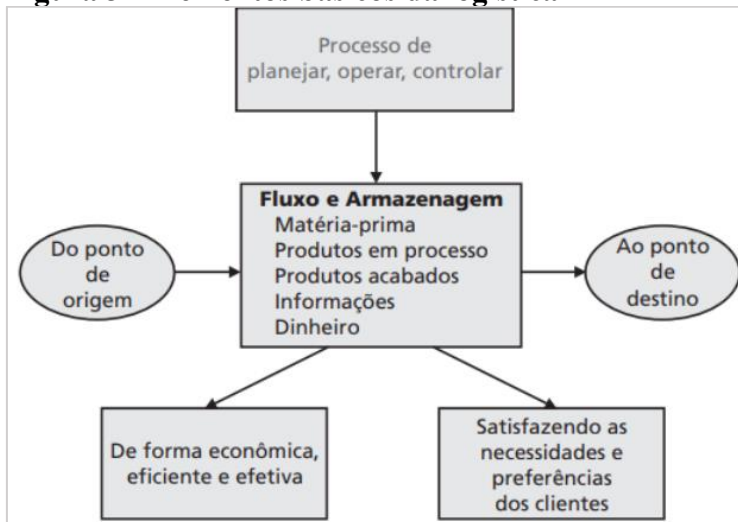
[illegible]

Processo de planejar, operar, controlar

Do ponto de origem

Fluxo e Armazenagem
Matéria-prima
Produtos em processo
Produtos acabados
Informações
Dinheiro

Ao ponto de destino

De forma econômica, eficiente e efetiva

Satisfazendo as necessidades e preferências dos clientes